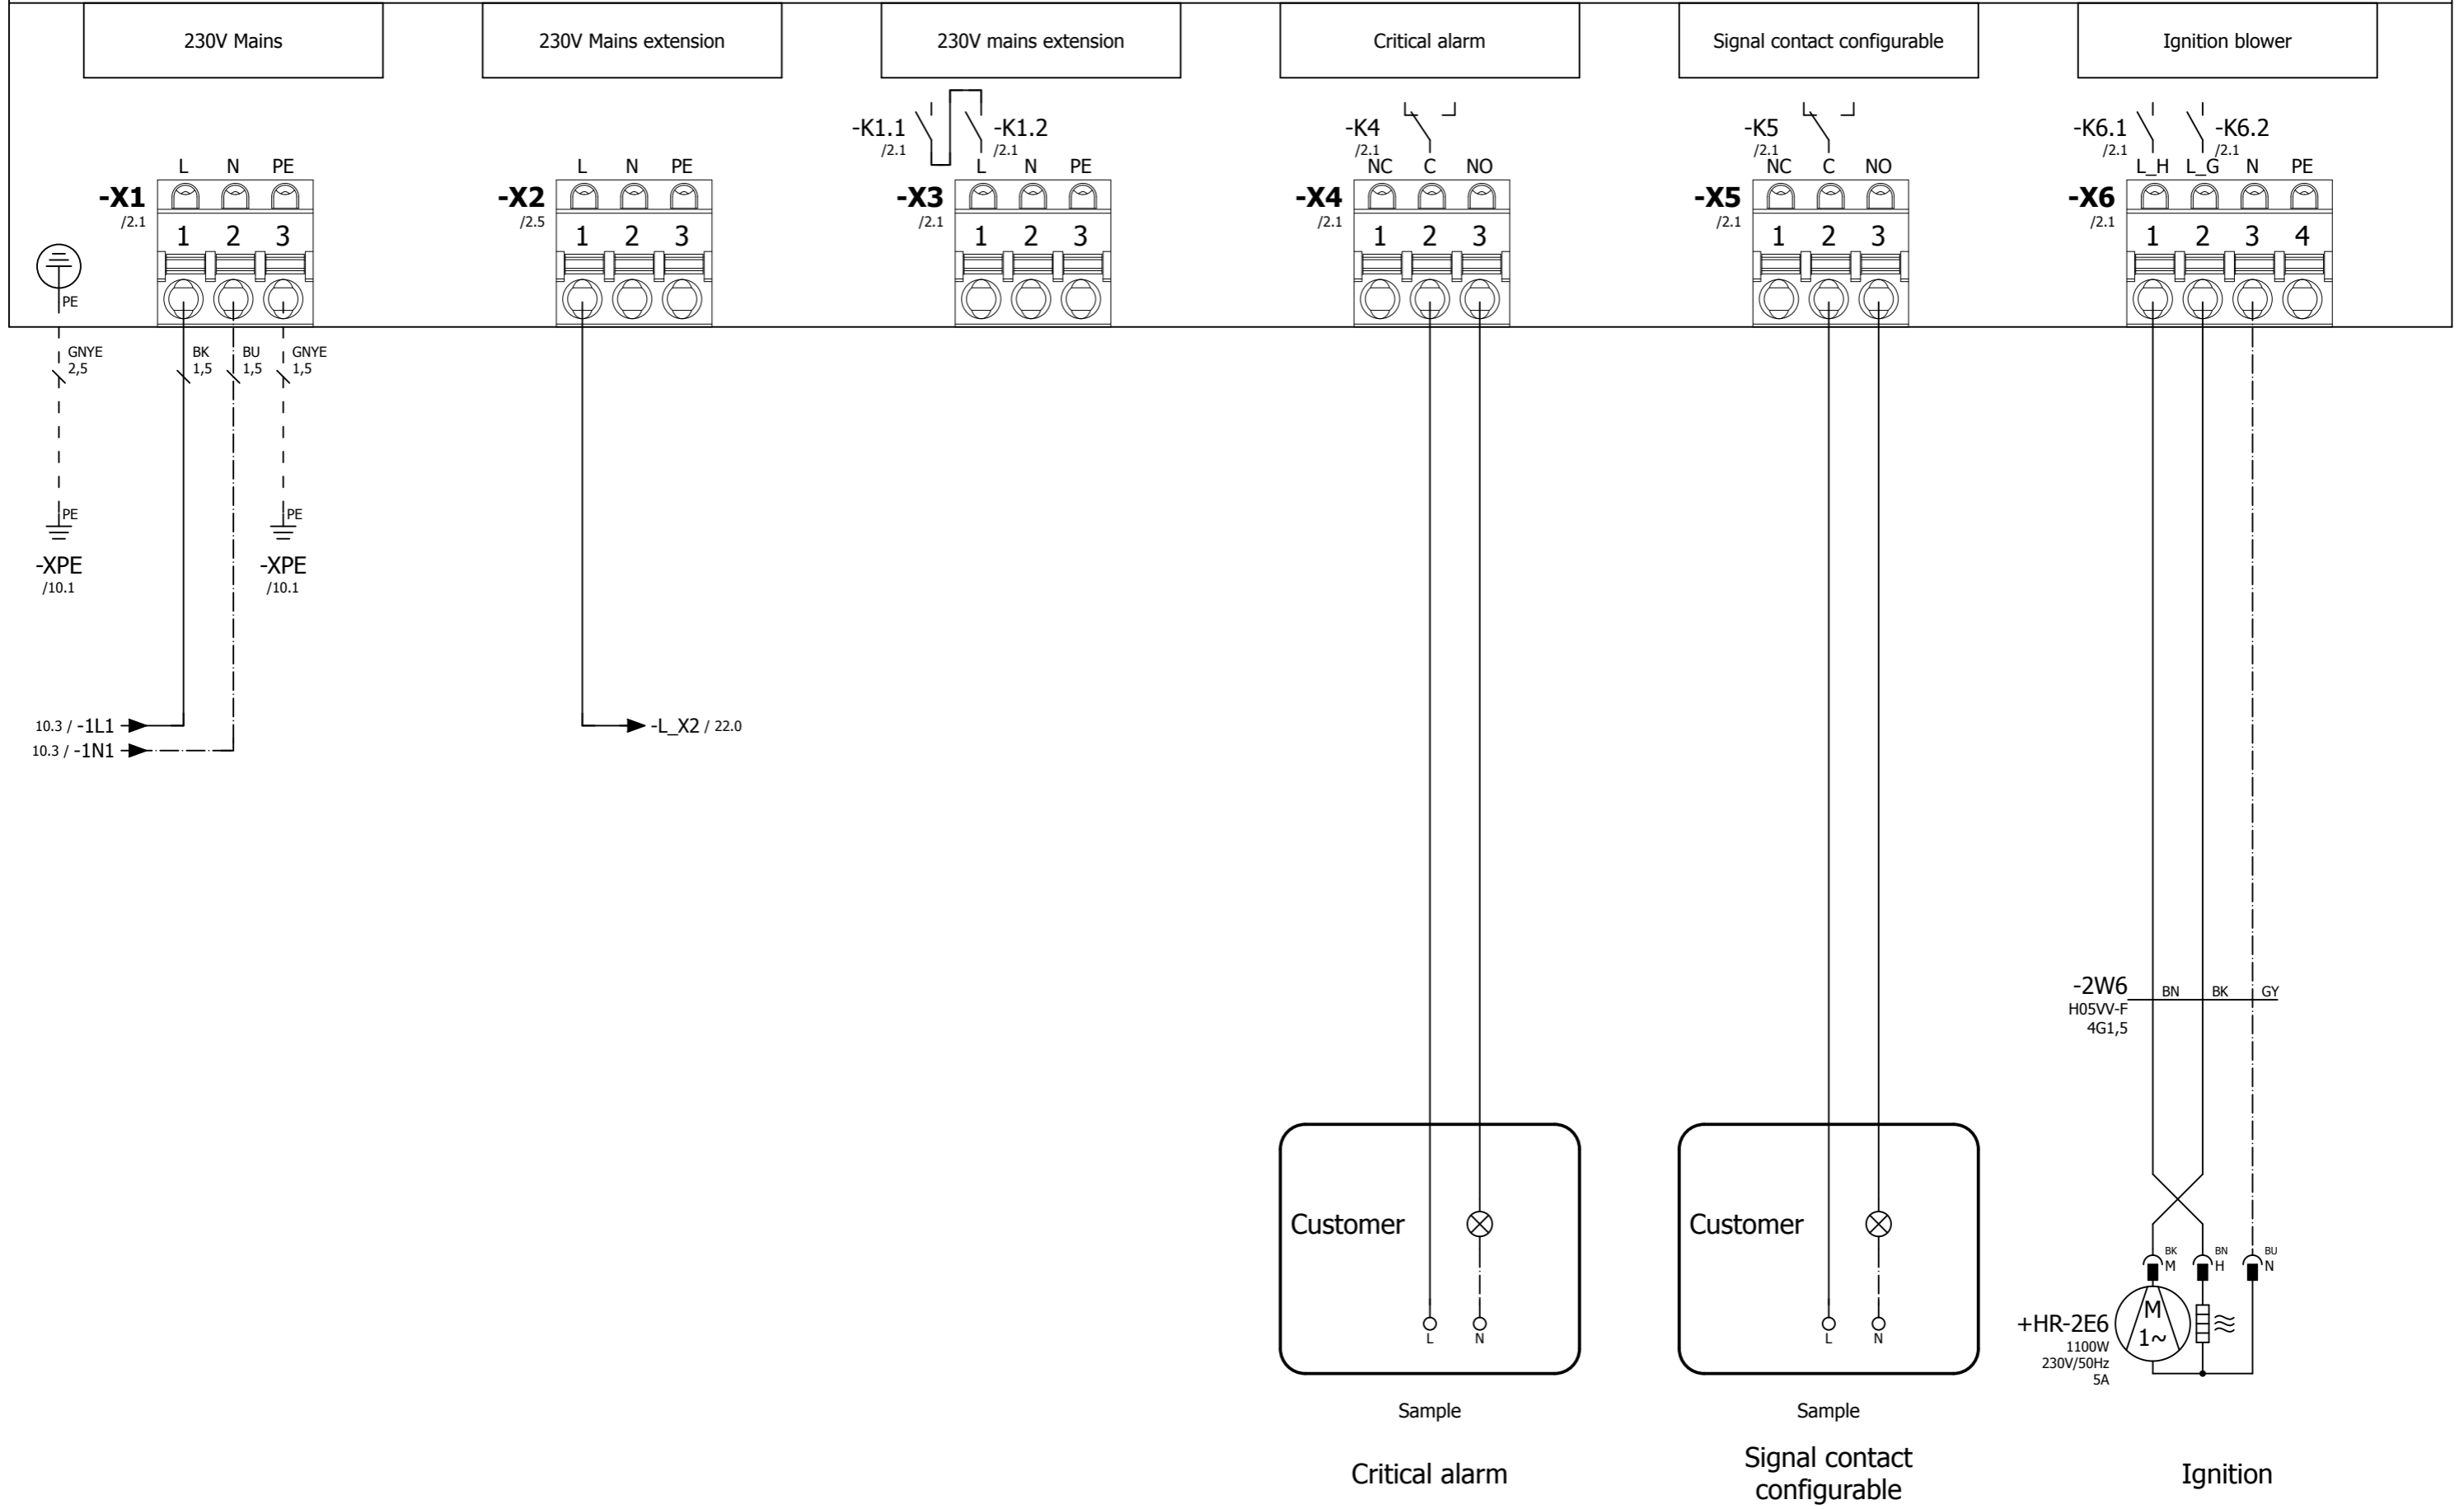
230V Mains

230V Mains extension

230V mains extension

Critical alarm

Signal contact configurable

Ignition blower

L N PE
-X1
/2.1
1 2 3

PE

GNYE 2,5
BK 1,5
BU 1,5
GNYE 1,5

PE
-XPE
/10.1

PE
-XPE
/10.1

10.3 / -1L1
10.3 / -1N1

L N PE
-X2
/2.5
1 2 3

-L_X2 / 22.0

-K1.1
/2.1
-K1.2
/2.1
L N PE
-X3
/2.1
1 2 3

-K4
/2.1
NC C NO
-X4
/2.1
1 2 3

-K5
/2.1
NC C NO
-X5
/2.1
1 2 3

-K6.1
/2.1
-K6.2
/2.1
L_H L_G N PE
-X6
/2.1
1 2 3 4

-2W6
H05VV-F
4G1,5
BN BK GY

Customer
L N

Sample

Critical alarm

Customer
L N

Sample

Signal contact configurable

BK M
BN H
BU N
+HR-2E6
1100W
230V/50Hz
5A
M
1~

Ignition